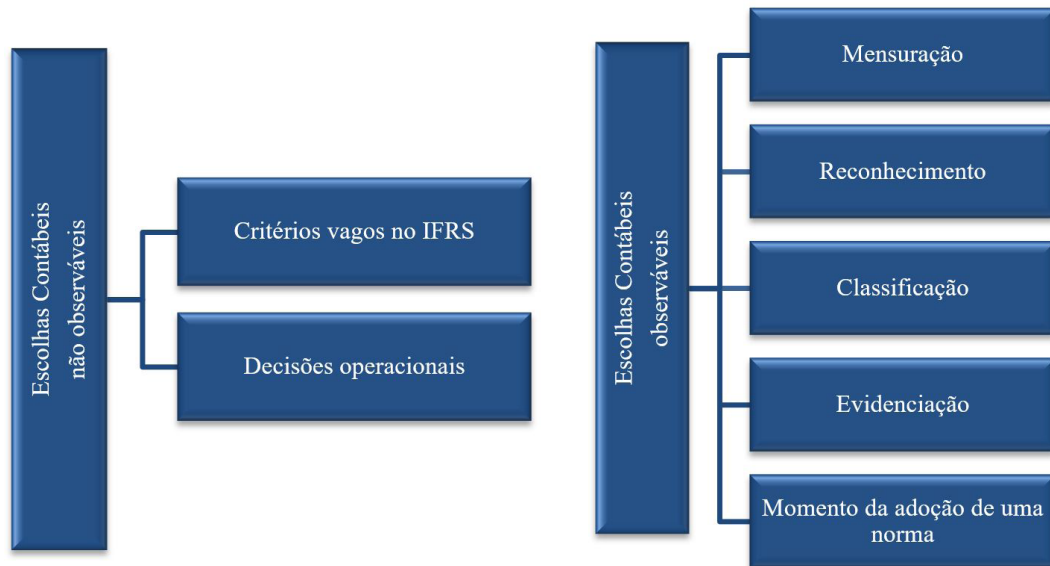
Escolhas Contábeis não observáveis

Critérios vagos no IFRS

Decisões operacionais

Escolhas Contábeis observáveis

Mensuração

Reconhecimento

Classificação

Evidenciação

Momento da adoção de uma norma